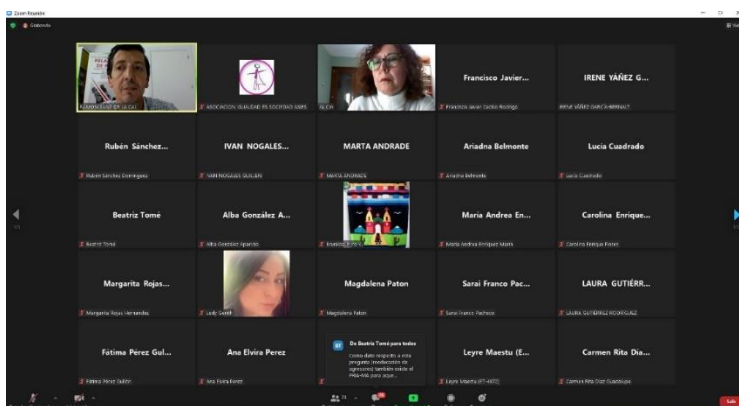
Zoom Reunión

Grabando

ASOCIACION IGUALDAD DE SOCIEDAD AMEL

ALICIA

Francisco Javier...

Francisco Javier Castro Rodrigo

IRENE YAÑEZ G...

IRENE YAÑEZ GARCIA-BERNALT

Rubén Sánchez...

Rubén Sánchez Domínguez

IVAN NOGALES...

IVAN NOGALES GUILLEN

MARTA ANDRADE

MARTA ANDRADE

Ariadna Belmonte

Ariadna Belmonte

Lucia Cuadrado

Lucia Cuadrado

Beatriz Tomé

Beatriz Tomé

Alba Gonzalez A...

Alba González Aparicio

Maria Andrea En...

Maria Andrea Enríquez Marín

Carolina Enrique...

Carolina Enrique Ponet

Margarita Rojas...

Margarita Rojas Hernandez

Lady Gareth

Magdalena Paton

Magdalena Paton

Sarai Franco Pac...

Sarai Franco Pacheco

LAURA GUTIÉRR...

LAURA GUTIERREZ RODRIGUEZ

Fátima Pérez Gul...

Fátima Pérez Gulón

Ana Elvira Perez

Ana Elvira Perez

BT De Beatriz Tomé para todos
Como dato respecto a esta pregunta (evaluación de agresores) también existe el PRIA-MA para agre...

Leyre Maestu (E...

Leyre Maestu (PT-4972)

Carmen Rita Día...

Carmen Rita Diaz Guadalupe

Salir